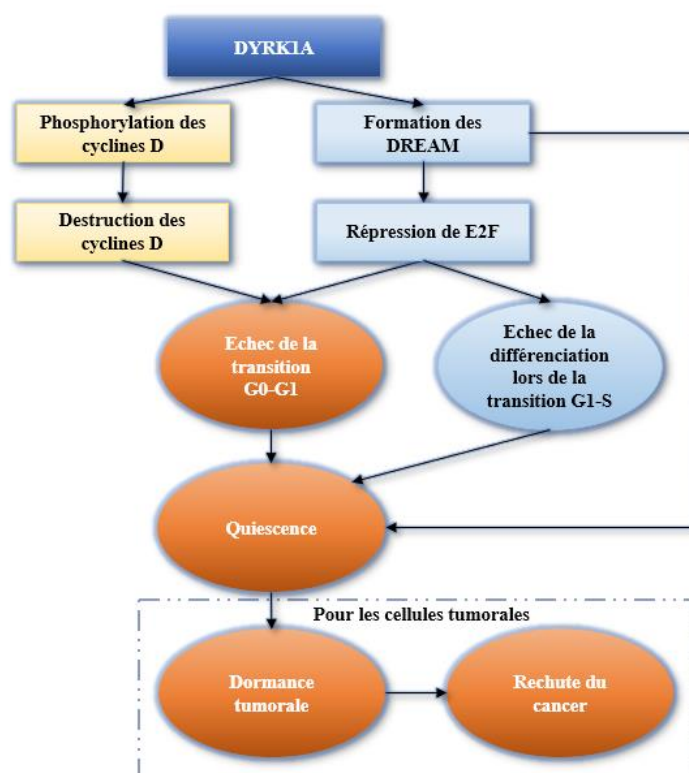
DYRK1A

Phosphorylation des cyclines D

Formation des DREAM

Destruction des cyclines D

Répression de E2F

Echec de la transition G0-G1

Echec de la différenciation lors de la transition G1-S

Quiescence

Pour les cellules tumorales

Dormance tumorale

Rechute du cancer